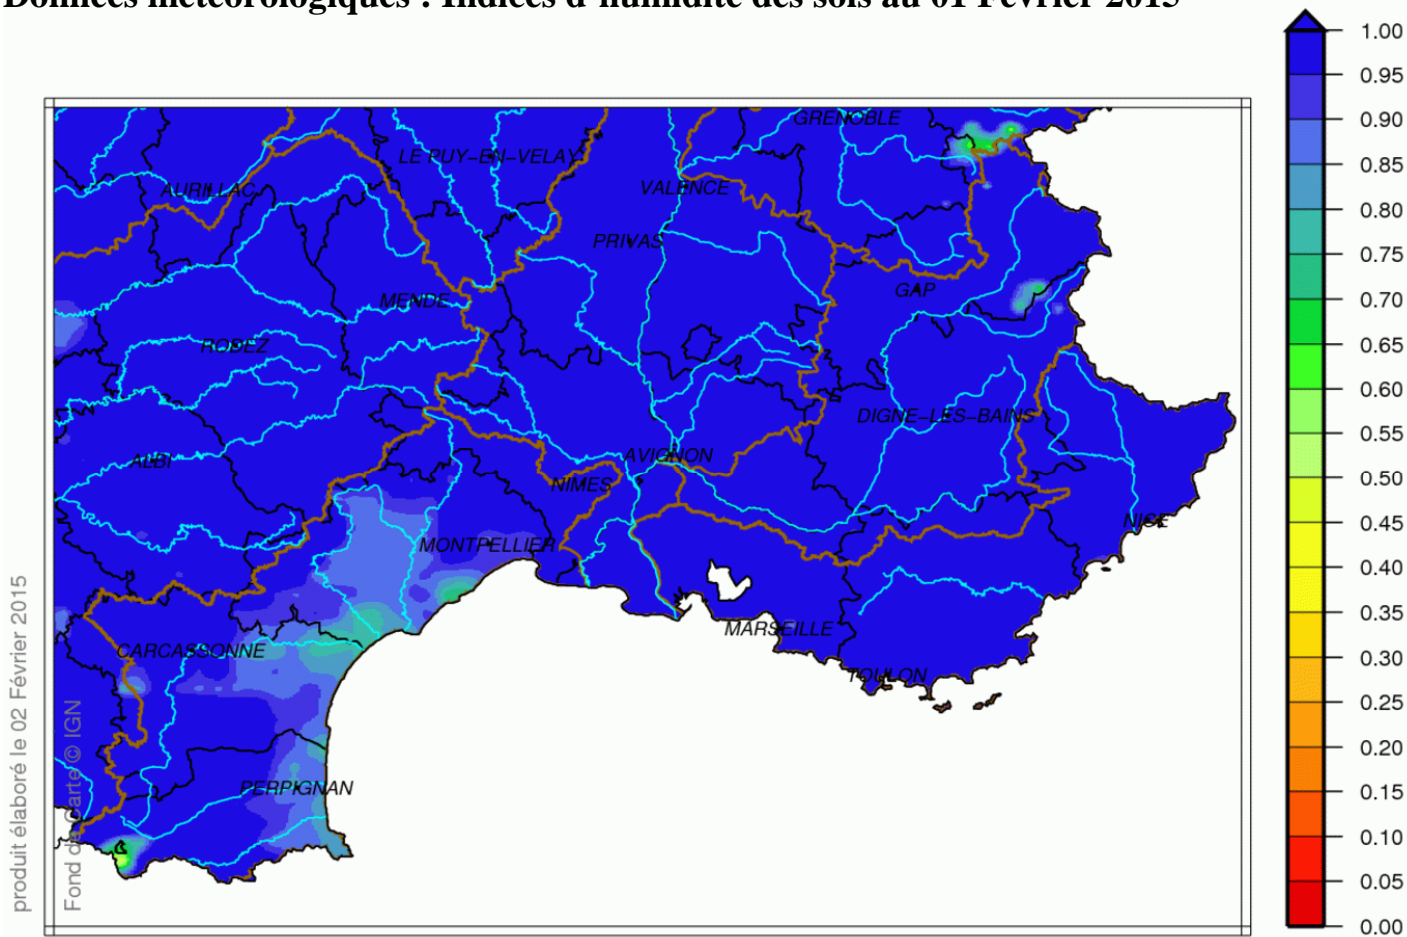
Données météorologiques : Indices d'humidité des sols au 01 Février 2015

1.00
0.95
0.90
0.85
0.80
0.75
0.70
0.65
0.60
0.55
0.50
0.45
0.40
0.35
0.30
0.25
0.20
0.15
0.10
0.05
0.00

GRENOBLE
LE PUY-EN-VELAY
AURILLAC
VALENCE
PRIVAS
GAP
MENDE
RODEZ
DIGNE-LES-BAINS
ALBI
AVIGNON
NIMES
NICE
MONTPELLIER
MARSEILLE
CARCASSONNE
TOULON
PERPIGNAN

produit élaboré le 02 Février 2015
Fond de Carte © IGN